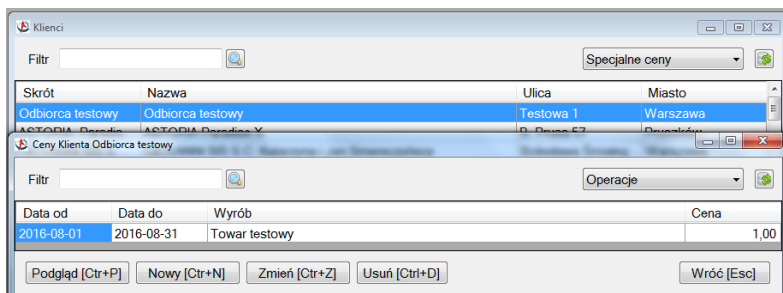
Klienci

Filtr

Specjalne ceny

| Skrót | Nazwa | Ulica | Miasto |
|---|---|---|---|
| Odbiorca testowy | Odbiorca testowy | Testowa 1 | Warszawa |
| ASTORIA Paradis | ASTORIA Paradise X | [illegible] | Pruszków |

Ceny Klienta Odbiorca testowy

Filtr

Operacje

| Data od | Data do | Wyrób | Cena |
|---|---|---|---|
| 2016-08-01 | 2016-08-31 | Towar testowy | 1,00 |

Podgląd [Ctr+P] Nowy [Ctr+N] Zmień [Ctr+Z] Usuń [Ctrl+D] Wróć [Esc]